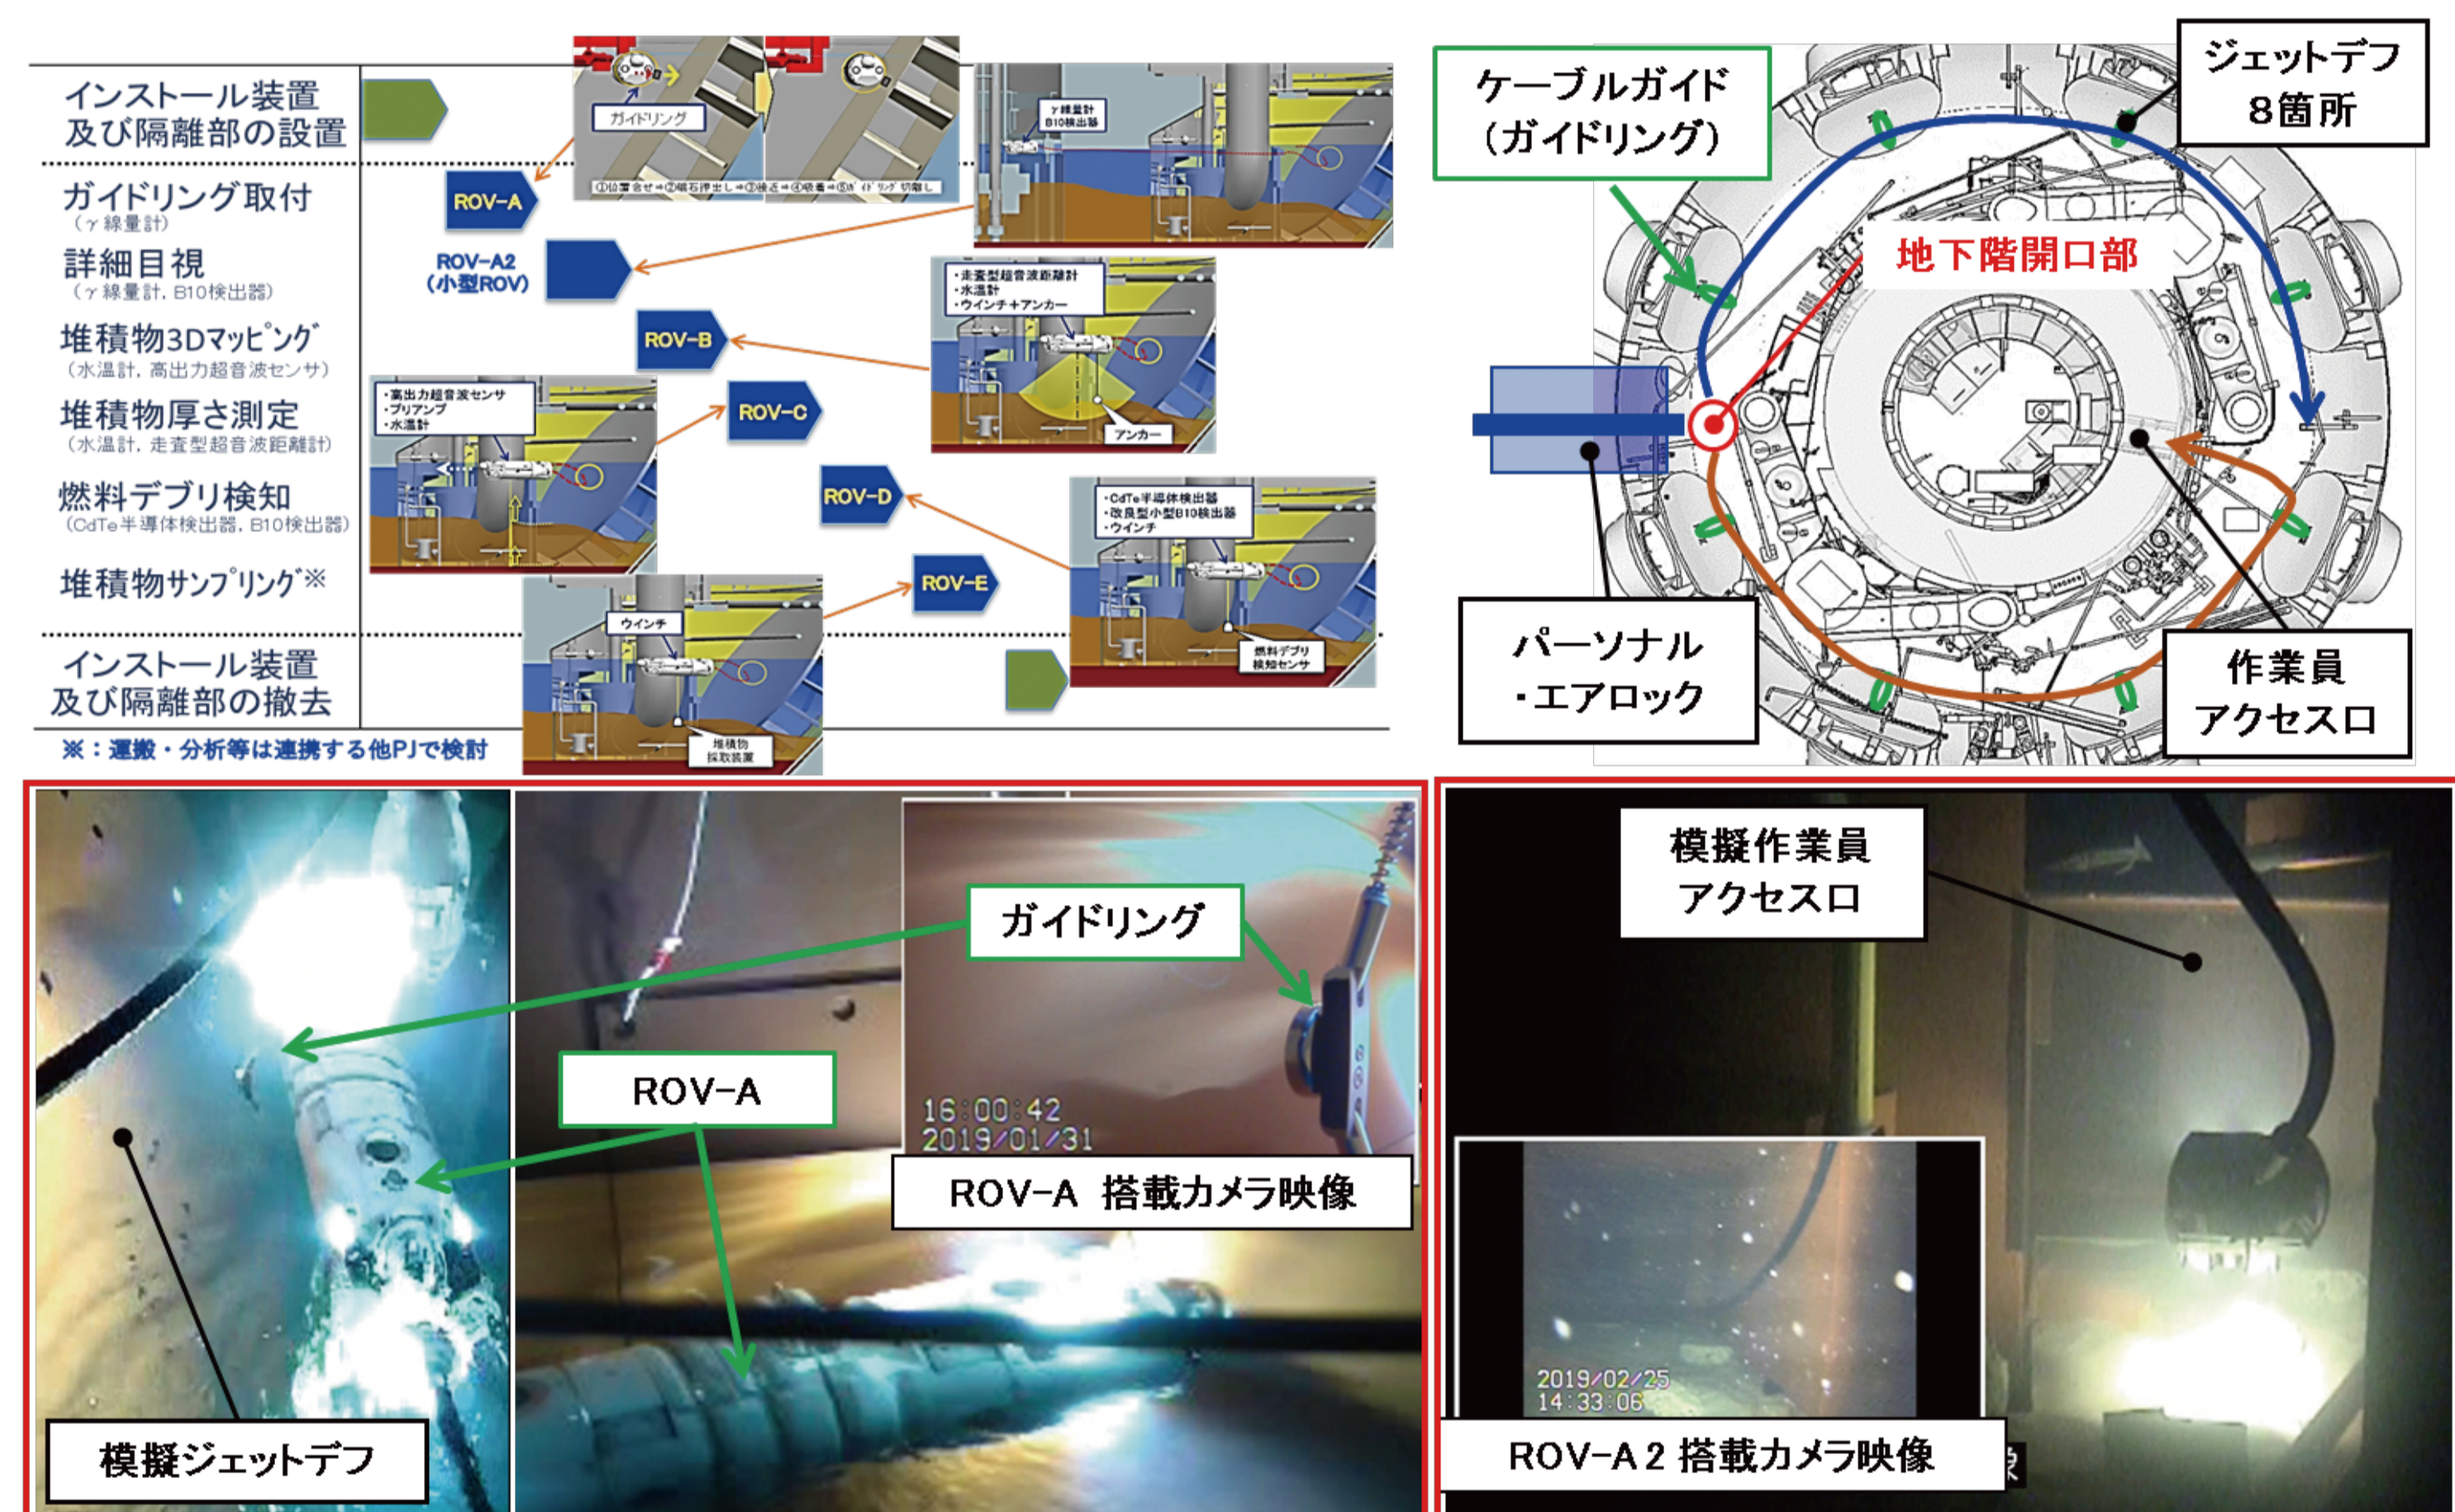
インストール装置及び隔離部の設置

ガイドリング取付
（γ線量計）

詳細目視
（γ線量計，B10検出器）

堆積物3Dマッピング
（水温計，高出力超音波センサ）

堆積物厚さ測定
（水温計，走査型超音波距離計）

燃料デブリ検知
（CdTe半導体検出器，B10検出器）

堆積物サンプリング※

インストール装置及び隔離部の撤去

※：運搬・分析等は連携する他PJで検討

ROV-A

ROV-A2
（小型ROV）

ROV-B

ROV-C

ROV-D

ROV-E

ガイドリング

①位置合せ⇒②吸石押出し⇒③接近⇒④吸着⇒⑤ガイドリング切離し

γ線量計
B10検出器

・走査型超音波距離計
・水温計
・ウインチ＋アンカー

アンカー

・高出力超音波センサ
・プリアンプ
・水温計

・CdTe半導体検出器
・改良型小型B10検出器
・ウインチ

燃料デブリ検知センサ

ウインチ

堆積物採取装置

ケーブルガイド
（ガイドリング）

ジェットデフ
8箇所

地下階開口部

パーソナル
・エアロック

作業員
アクセス口

ガイドリング

ROV-A

16:00:42
2019/01/31

ROV-A 搭載カメラ映像

模擬ジェットデフ

模擬作業員
アクセス口

2019/02/25
14:33:06

ROV-A 2 搭載カメラ映像